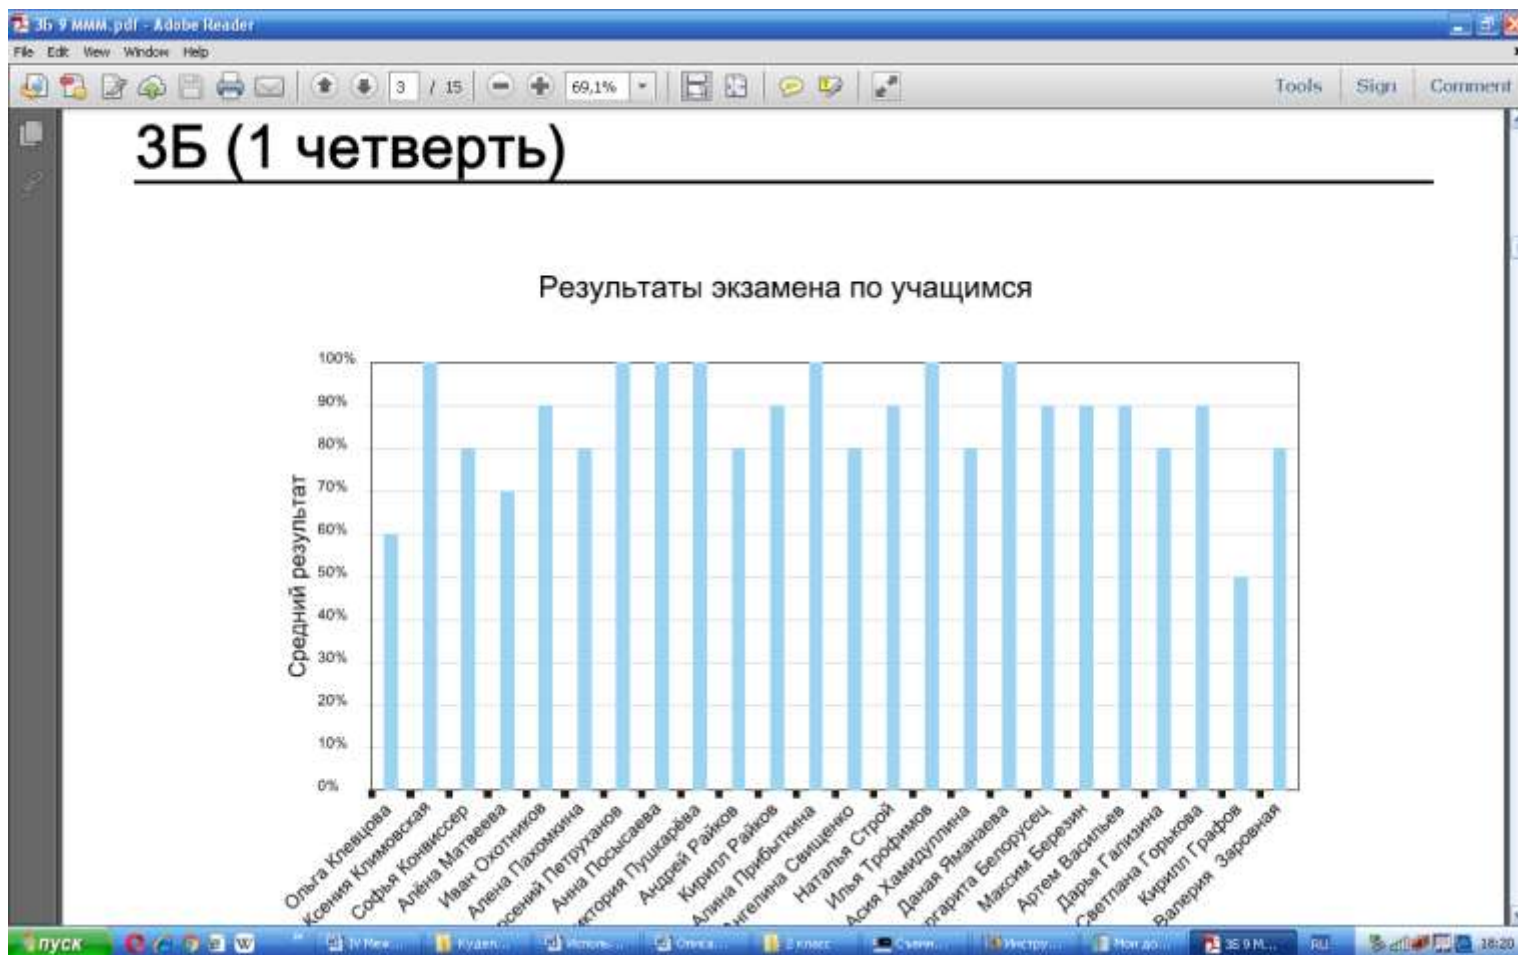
3Б 9 МММ.pdf - Adobe Reader
File Edit View Window Help
3 / 15 69,1%
Tools Sign Comment

3Б (1 четверть)

Результаты экзамена по учащимся

Средний результат

100%
90%
80%
70%
60%
50%
40%
30%
20%
10%
0%

Ольга Клевцова
Ксения Климовская
Софья Конвиссер
Алёна Матвеева
Иван Охотников
Алена Пахомкина
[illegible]сений Петруханов
Анна Посысаева
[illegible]ктория Пушкарёва
Андрей Райков
Кирилл Райков
Алина Прибыткина
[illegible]нгелина Свиценко
Наталья Строй
Илья Трофимов
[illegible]сия Хамидуллина
Даная Яманаева
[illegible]гарита Белорусец
Максим Березин
Артем Васильев
Дарья Галиэина
Светлана Горькова
Кирилл Графов
Валерия Заровная

пуск
3Б 9 М...
RU
18:20